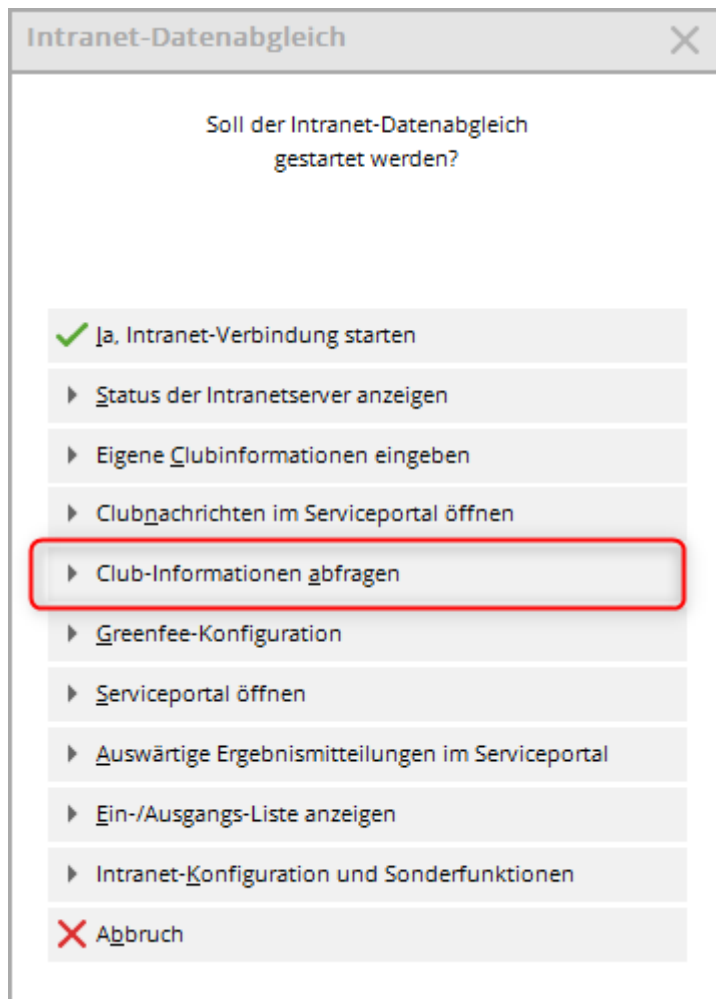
Intranet-Datenabgleich

Soll der Intranet-Datenabgleich gestartet werden?

Ja, Intranet-Verbindung starten

Status der Intranetserver anzeigen

Eigene Clubinformationen eingeben

Clubnachrichten im Serviceportal öffnen

Club-Informationen abfragen

Greenfee-Konfiguration

Serviceportal öffnen

Auswärtige Ergebnismitteilungen im Serviceportal

Ein-/Ausgangs-Liste anzeigen

Intranet-Konfiguration und Sonderfunktionen

Abbruch